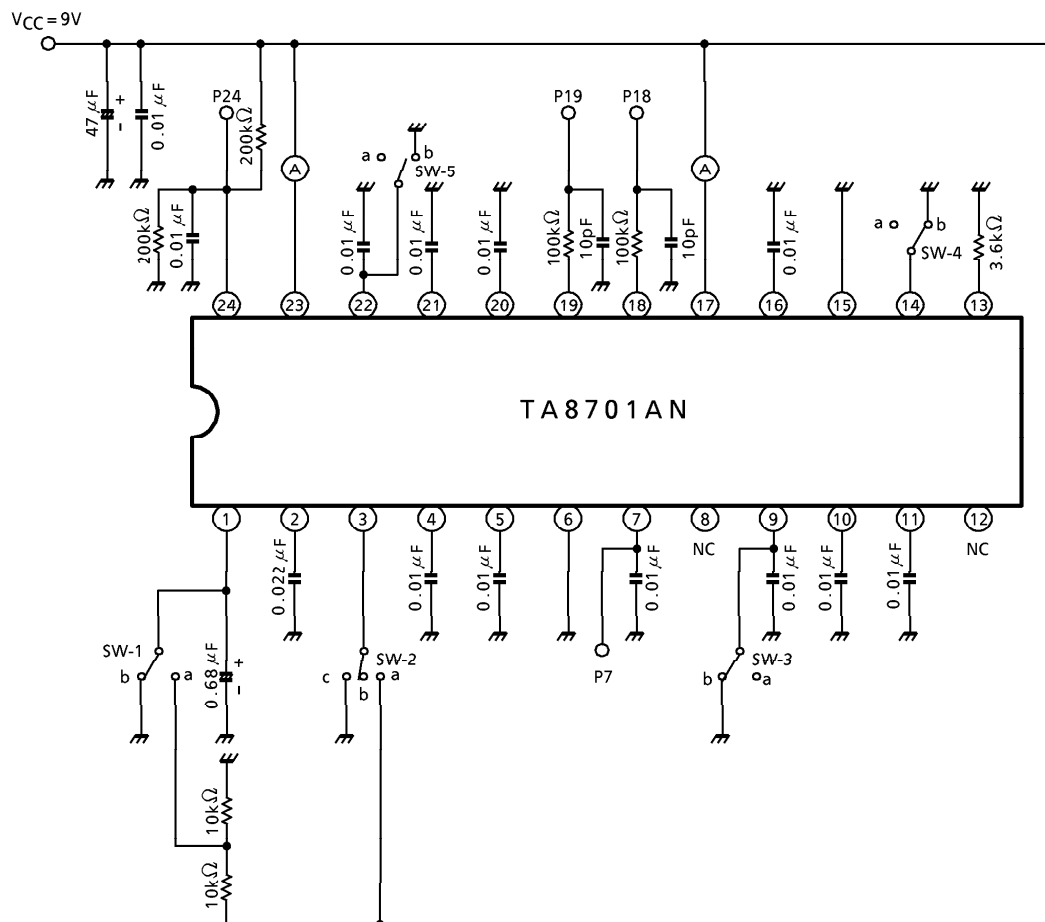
$V_{CC} = 9V$

47 μF
+
-
0.01 μF
P24
200kΩ
200kΩ
0.01 μF
A
a
b
SW-5
0.01 μF
0.01 μF
0.01 μF
P19
100kΩ
10pF
P18
100kΩ
10pF
A
0.01 μF
a
b
SW-4
3.6kΩ

24
23
22
21
20
19
18
17
16
15
14
13

TA8701AN

1
2
3
4
5
6
7
8
9
10
11
12

NC
NC

0.022 μF
0.01 μF
0.01 μF
0.01 μF
0.01 μF
0.01 μF
0.01 μF

SW-1
b
a
0.68 μF
+
-
c
b
a
SW-2
P7
SW-3
b
a
10kΩ
10kΩ